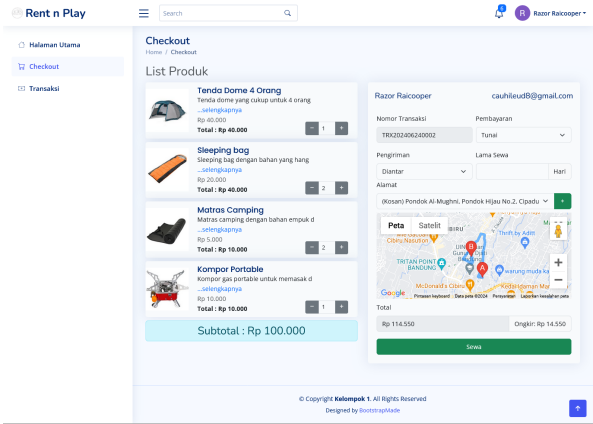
Rent n Play

Search

6

R Razor Raicooper

Halaman Utama

Checkout

Transaksi

Checkout

Home / Checkout

List Produk

Tenda Dome 4 Orang
Tenda dome yang cukup untuk 4 orang
...selengkapnya
Rp 40.000
Total : Rp 40.000
- 1 +

Sleeping bag
Sleeping bag dengan bahan yang hang
...selengkapnya
Rp 20.000
Total : Rp 40.000
- 2 +

Matras Camping
Matras camping dengan bahan empuk d
...selengkapnya
Rp 5.000
Total : Rp 10.000
- 2 +

Kompor Portable
Kompor gas portable untuk memasak d
...selengkapnya
Rp 10.000
Total : Rp 10.000
- 1 +

Subtotal : Rp 100.000

Razor Raicooper
cauhileud8@gmail.com

Nomor Transaksi
TRX202406240002

Pembayaran
Tunai

Pengiriman
Diantar

Lama Sewa
Hari

Alamat
(Kosan) Pondok Al-Mughni, Pondok Hijau No.2, Cipadu

Peta Satelit

TRITAN POINT BANDUNG

Thrift by Aditt

warung muda ka

Google

Pintasan keyboard Data peta ©2024 Persyaratan Laporkan kesalahan peta

Total
Rp 114.550
Ongkir: Rp 14.550

Sewa

© Copyright Kelompok 1. All Rights Reserved
Designed by BootstrapMade